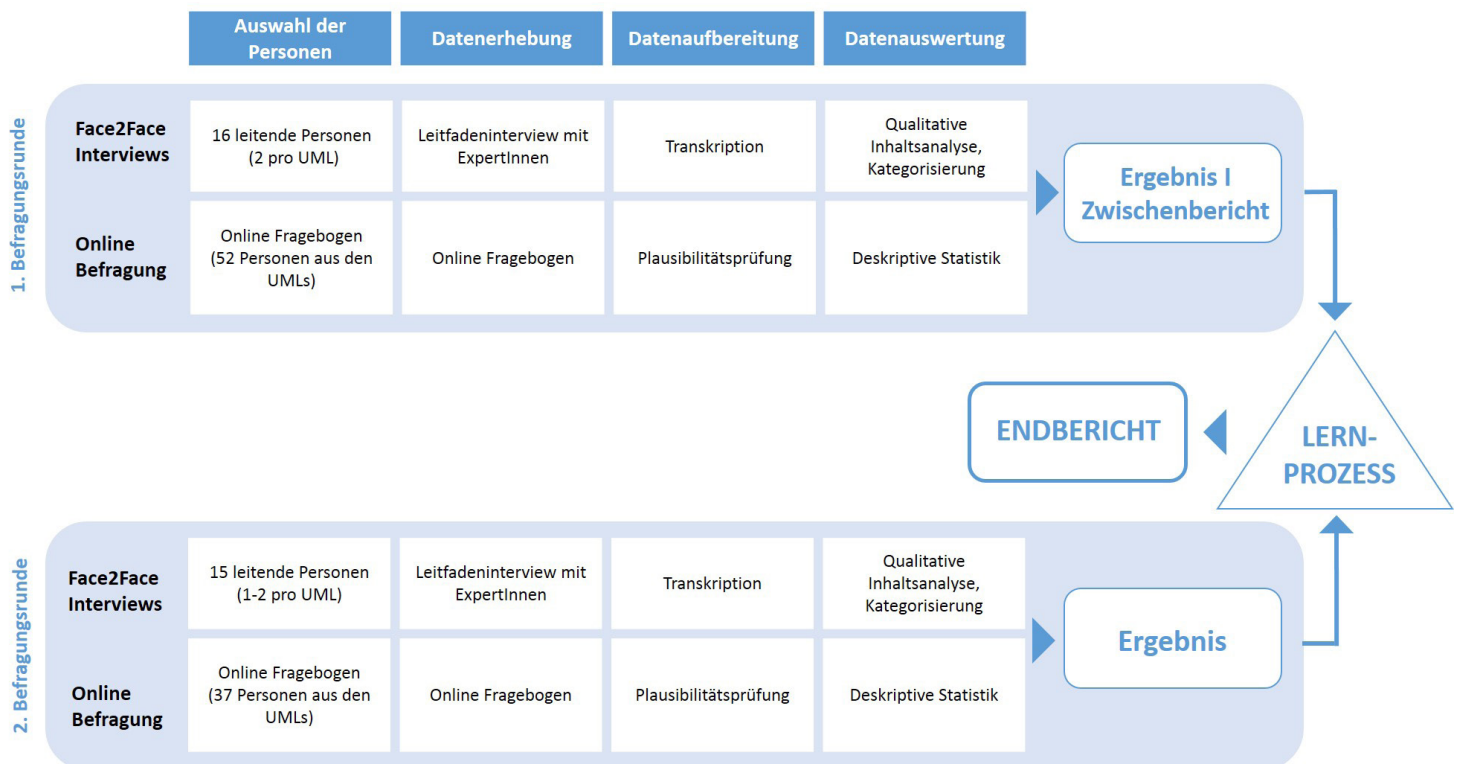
| | Auswahl der Personen | Datenerhebung | Datenaufbereitung | Datenauswertung |
|---|---|---|---|---|

1. Befragungsrunde

| | | | | |
|---|---|---|---|---|
| Face2Face Interviews | 16 leitende Personen (2 pro UML) | Leitfadeninterview mit ExpertInnen | Transkription | Qualitative Inhaltsanalyse, Kategorisierung |
| Online Befragung | Online Fragebogen (52 Personen aus den UMLs) | Online Fragebogen | Plausibilitätsprüfung | Deskriptive Statistik |

Ergebnis I Zwischenbericht

LERN-PROZESS

ENDBERICHT

2. Befragungsrunde

| | | | | |
|---|---|---|---|---|
| Face2Face Interviews | 15 leitende Personen (1-2 pro UML) | Leitfadeninterview mit ExpertInnen | Transkription | Qualitative Inhaltsanalyse, Kategorisierung |
| Online Befragung | Online Fragebogen (37 Personen aus den UMLs) | Online Fragebogen | Plausibilitätsprüfung | Deskriptive Statistik |

Ergebnis